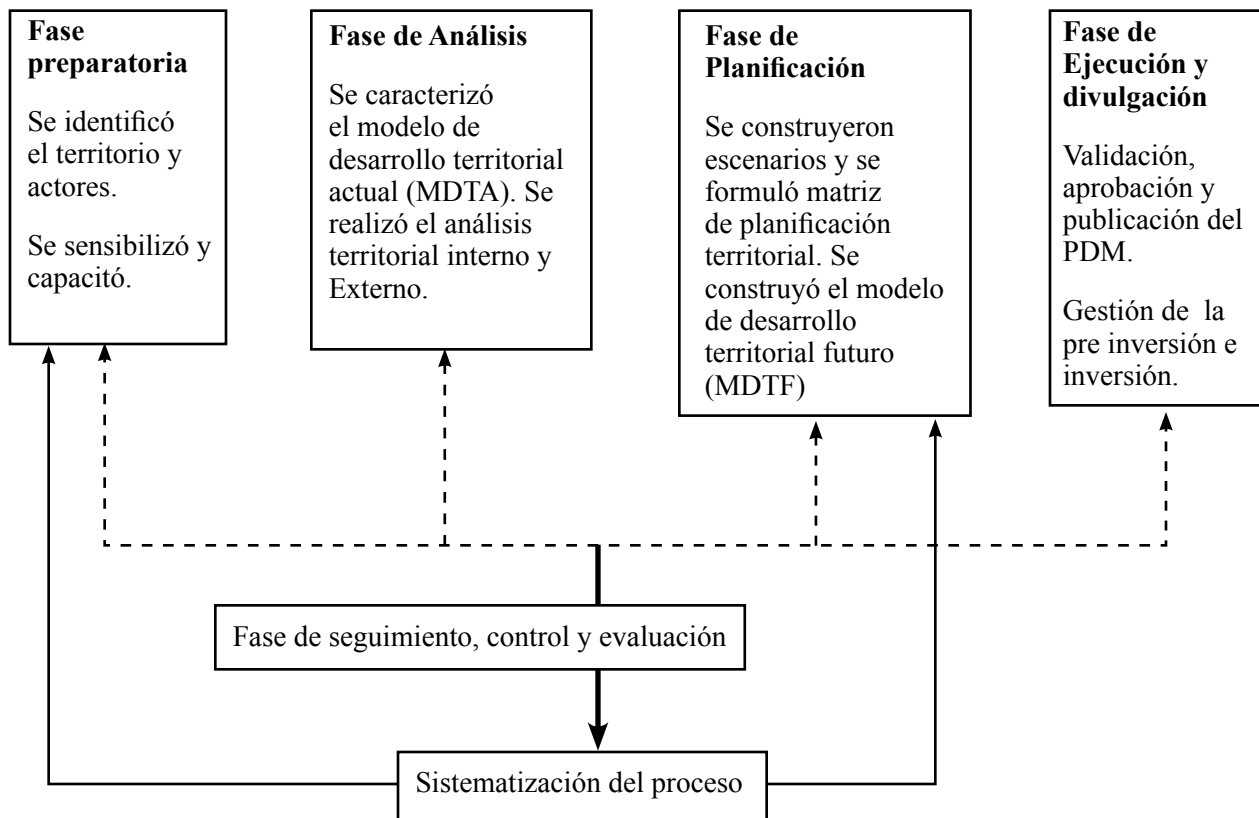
Fase preparatoria

Se identificó el territorio y actores.

Se sensibilizó y capacitó.

Fase de Análisis

Se caracterizó el modelo de desarrollo territorial actual (MDTA). Se realizó el análisis territorial interno y Externo.

Fase de Planificación

Se construyeron escenarios y se formuló matriz de planificación territorial. Se construyó el modelo de desarrollo territorial futuro (MDTF)

Fase de Ejecución y divulgación

Validación, aprobación y publicación del PDM.

Gestión de la pre inversión e inversión.

Fase de seguimiento, control y evaluación

Sistematización del proceso